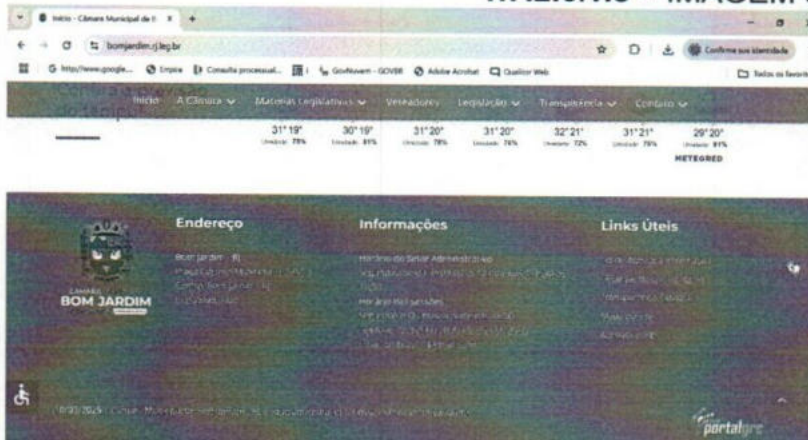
ANEXO II – IMAGEM

Início - Câmara Municipal de B ×

bomjardim.rj.leg.br

Confirme sua identidade

http://www.google... Empira Consulta processual... GovNuvem - GOVBR Adobe Acrobat Qualitor Web

Todos os favoritos

Início A Câmara Matérias Legislativas Vereadores Legislação Transparência Contato

31° 19° Umidade: 78%
30° 19° Umidade: 81%
31° 20° Umidade: 78%
31° 20° Umidade: 76%
32° 21° Umidade: 72%
31° 21° Umidade: 75%
29° 20° Umidade: 81%

METEORED

CÂMARA BOM JARDIM

Endereço

Informações

Links Úteis

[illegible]

portalgov